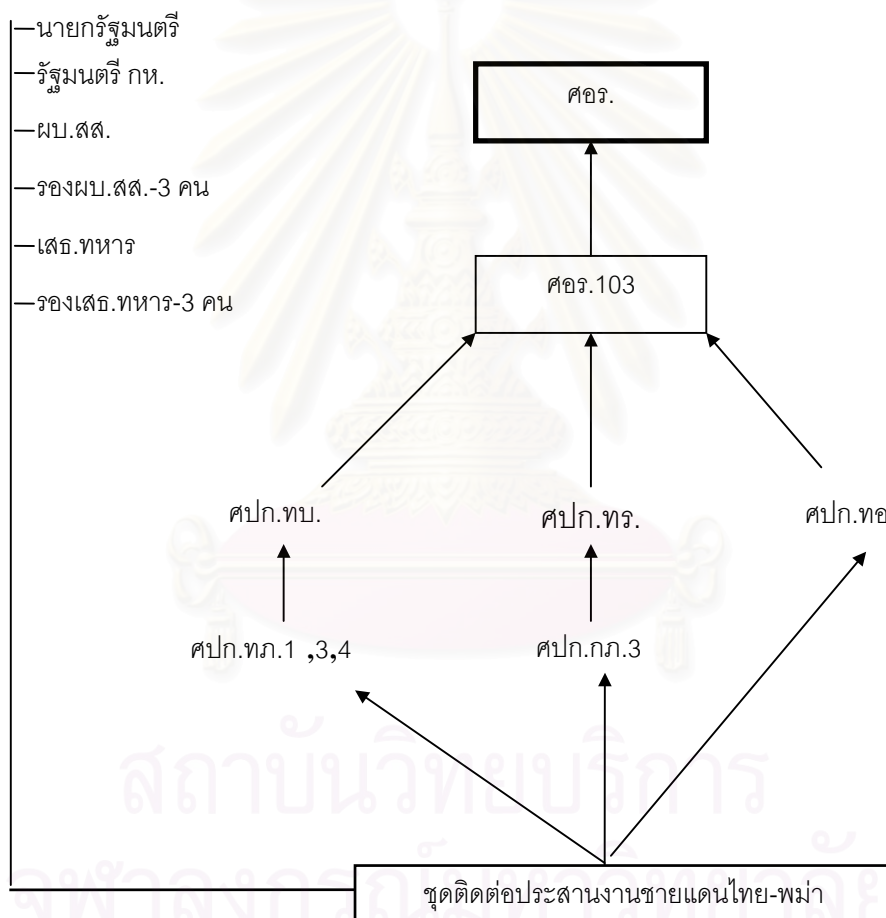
—นายกรัฐมนตรี
—รัฐมนตรี กห.
—ผบ.สส.
—รองผบ.สส.-3 คน
—เสธ.ทหาร
—รองเสธ.ทหาร-3 คน

ศอร.

ศอร.103

ศปก.ทบ.

ศปก.ทร.

ศปก.ทอ

ศปก.ทภ.1 ,3,4

ศปก.กภ.3

ชุดติดต่อประสานงานชายแดนไทย-พม่า

สถาบันวิทยบริการ
จุฬาลงกรณ์มหาวิทยาลัย